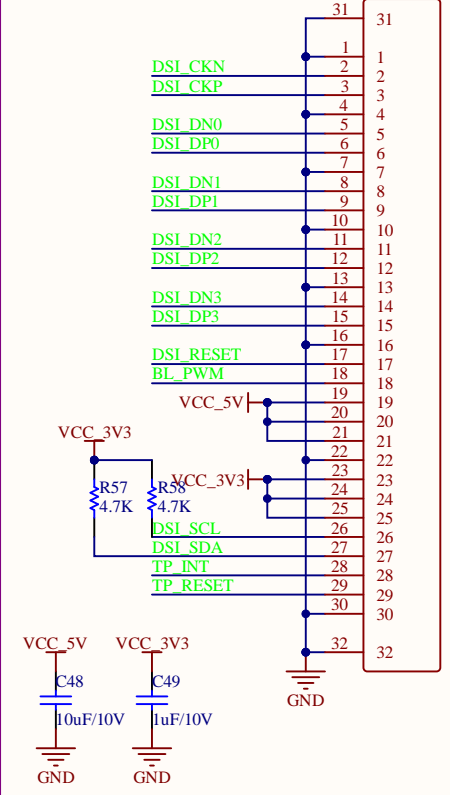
31 31
1 1
DSI_CKN 2 2
DSI_CKP 3 3
4 4
DSI_DN0 5 5
DSI_DP0 6 6
7 7
DSI_DN1 8 8
DSI_DP1 9 9
10 10
DSI_DN2 11 11
DSI_DP2 12 12
13 13
DSI_DN3 14 14
DSI_DP3 15 15
16 16
DSI_RESET 17 17
BL_PWM 18 18
VCC_5V 19 19
20 20
21 21
22 22
VCC_3V3 23 23
24 24
25 25
VCC_3V3
R57 4.7K
R58 4.7K
DSI_SCL 26 26
DSI_SDA 27 27
TP_INT 28 28
TP_RESET 29 29
30 30
32 32
GND
VCC_5V
C48
10uF/10V
GND
VCC_3V3
C49
1uF/10V
GND